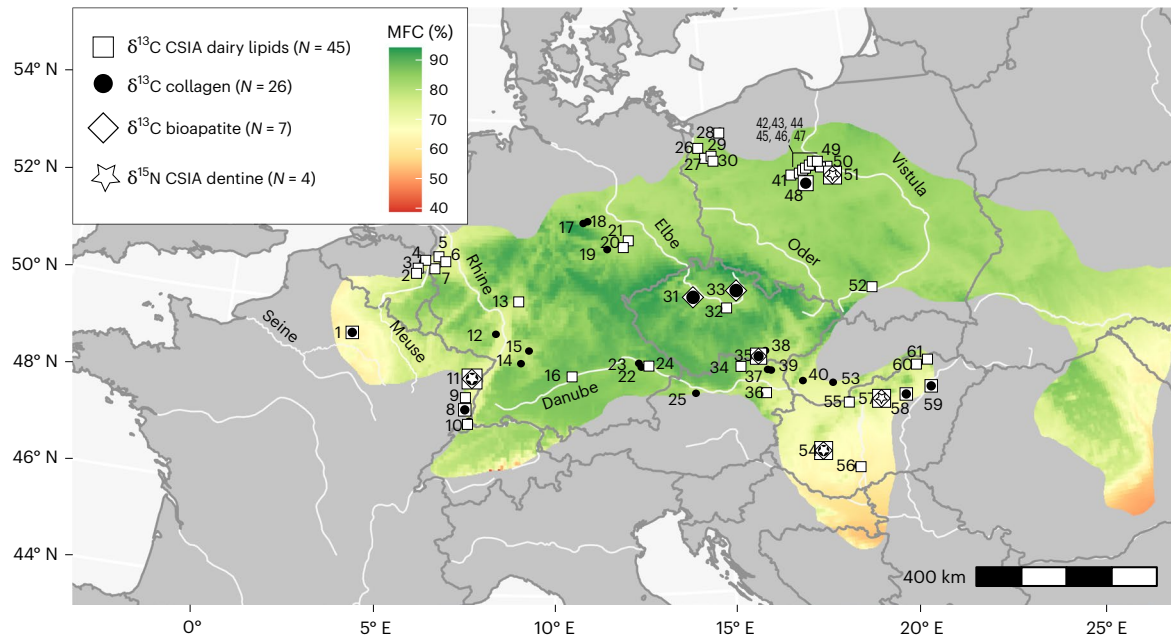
$\delta^{13}$C CSIA dairy lipids (N = 45)
$\delta^{13}$C collagen (N = 26)
$\delta^{13}$C bioapatite (N = 7)
$\delta^{15}$N CSIA dentine (N = 4)

MFC (%)
90
80
70
60
50
40

54° N
52° N
50° N
48° N
46° N
44° N

0°
5° E
10° E
15° E
20° E
25° E

Seine
Meuse
Rhine
Danube
Elbe
Oder
Vistula

1
2
3
4
5
6
7
8
9
10
11
12
13
14
15
16
17
18
19
20
21
22
23
24
25
26
27
28
29
30
31
32
33
34
35
36
37
38
39
40
41
42,43, 44
45, 46, 47
48
49
50
51
52
53
54
55
56
57
58
59
60
61

400 km